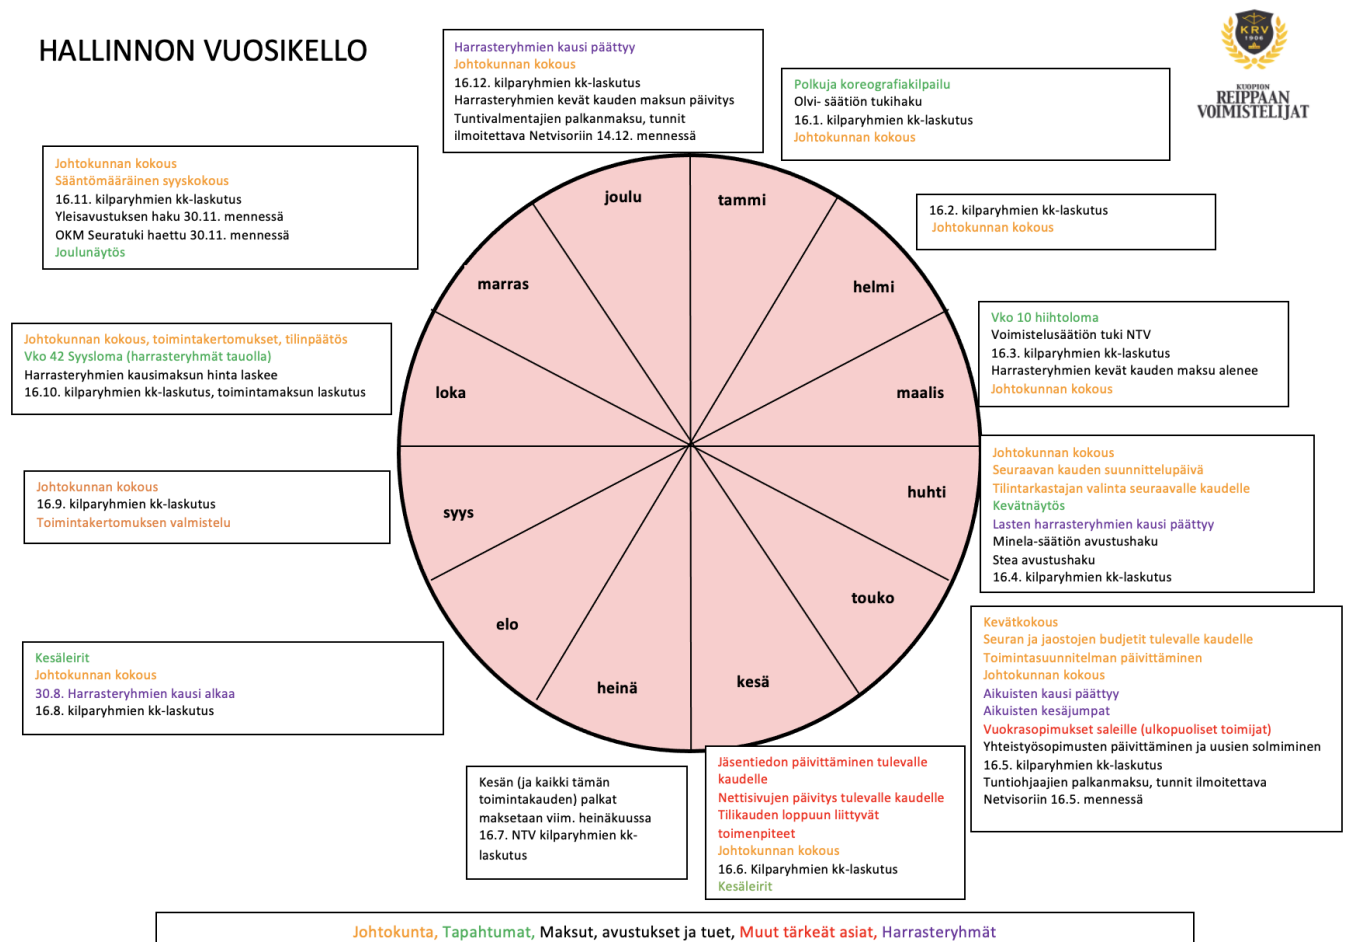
HALLINNON VUOSIKELLO

Harrasteryhmien kausi päättyy
Johtokunnan kokous
16.12. kilparyhmien kk-laskutus
Harrasteryhmien kevät kauden maksun päivitys
Tuntivalmentajien palkanmaksu, tunnit ilmoitettava Netvisoriin 14.12. mennessä

KRV 1906
KUOPION REIPPAAN VOIMISTELIJAT

Polkuja koreografiakilpailu
Olvi- säätiön tukihaku
16.1. kilparyhmien kk-laskutus
Johtokunnan kokous

Johtokunnan kokous
Sääntömääräinen syyskokous
16.11. kilparyhmien kk-laskutus
Yleisavustuksen haku 30.11. mennessä
OKM Seuratuki haettu 30.11. mennessä
Joulunäytös

16.2. kilparyhmien kk-laskutus
Johtokunnan kokous

joulu
tammi
marras
helmi
loka
maalis
huhti
syys
touko
elo
heinä
kesä

Vko 10 hiihtoloma
Voimistelusäätiön tuki NTV
16.3. kilparyhmien kk-laskutus
Harrasteryhmien kevät kauden maksu alenee
Johtokunnan kokous

Johtokunnan kokous, toimintakertomukset, tilinpäätös
Vko 42 Syysloma (harrasteryhmät tauolla)
Harrasteryhmien kausimaksun hinta laskee
16.10. kilparyhmien kk-laskutus, toimintamaksun laskutus

Johtokunnan kokous
Seuraavan kauden suunnittelupäivä
Tilintarkastajan valinta seuraavalle kaudelle
Kevätnäytös
Lasten harrasteryhmien kausi päättyy
Minela-säätiön avustushaku
Stea avustushaku
16.4. kilparyhmien kk-laskutus

Johtokunnan kokous
16.9. kilparyhmien kk-laskutus
Toimintakertomuksen valmistelu

Kevätkokous
Seuran ja jaostojen budjetit tulevalle kaudelle
Toimintasuunnitelman päivittäminen
Johtokunnan kokous
Aikuisten kausi päättyy
Aikuisten kesäjumpat
Vuokrasopimukset saleille (ulkopuoliset toimijat)
Yhteistyösopimusten päivittäminen ja uusien solmiminen
16.5. kilparyhmien kk-laskutus
Tuntiohjaajien palkanmaksu, tunnit ilmoitettava Netvisoriin 16.5. mennessä

Kesäleirit
Johtokunnan kokous
30.8. Harrasteryhmien kausi alkaa
16.8. kilparyhmien kk-laskutus

Kesän (ja kaikki tämän toimintakauden) palkat maksetaan viim. heinäkuussa
16.7. NTV kilparyhmien kk-laskutus

Jäsentiedon päivittäminen tulevalle kaudelle
Nettisivujen päivitys tulevalle kaudelle
Tilikauden loppuun liittyvät toimenpiteet
Johtokunnan kokous
16.6. Kilparyhmien kk-laskutus
Kesäleirit

Johtokunta, Tapahtumat, Maksut, avustukset ja tuet, Muut tärkeät asiat, Harrasteryhmät